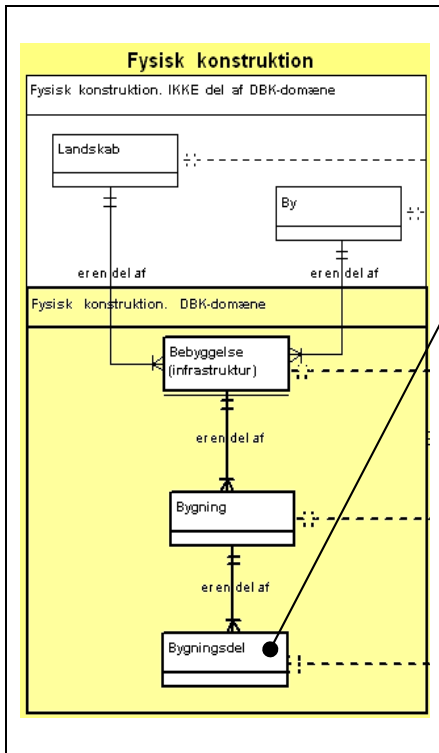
Fysisk konstruktion

Fysisk konstruktion. IKKE del af DBK-domæne

Landskab

By

er en del af

er en del af

Fysisk konstruktion. DBK-domæne

Bebyggelse (infrastruktur)

er en del af

Bygning

er en del af

Bygningsdel